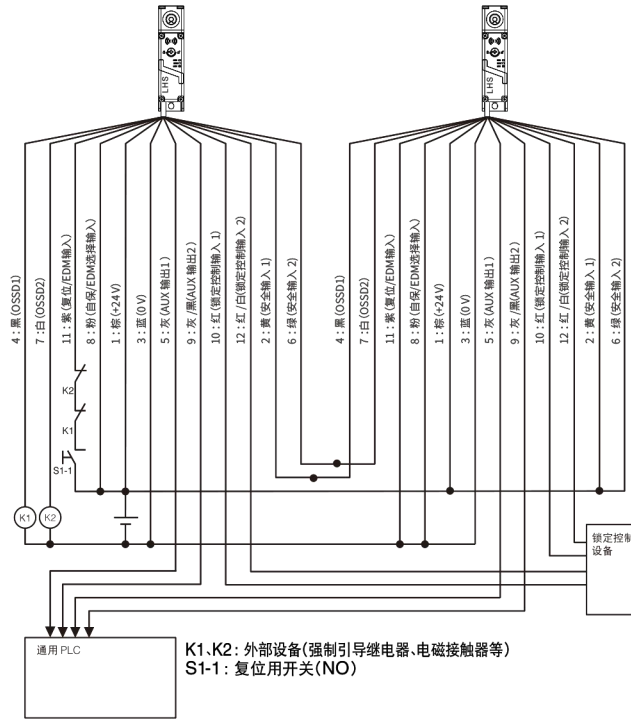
LHS

LHS

4：黑(OSSD1)
7：白(OSSD2)
11：紫(复位/EDM输入)
8：粉(自保/EDM选择输入)
1：棕(+24V)
3：蓝(0V)
5：灰(AUX输出1)
9：灰/黑(AUX输出2)
10：红(锁定控制输入1)
12：红/白(锁定控制输入2)
2：黄(安全输入1)
6：绿(安全输入2)

4：黑(OSSD1)
7：白(OSSD2)
11：紫(复位/EDM输入)
8：粉(自保/EDM选择输入)
1：棕(+24V)
3：蓝(0V)
5：灰(AUX输出1)
9：灰/黑(AUX输出2)
10：红(锁定控制输入1)
12：红/白(锁定控制输入2)
2：黄(安全输入1)
6：绿(安全输入2)

K2
K1
S1-1
K1
K2

锁定控制
设备

通用 PLC

K1、K2：外部设备(强制引导继电器、电磁接触器等)
S1-1：复位用开关(NO)